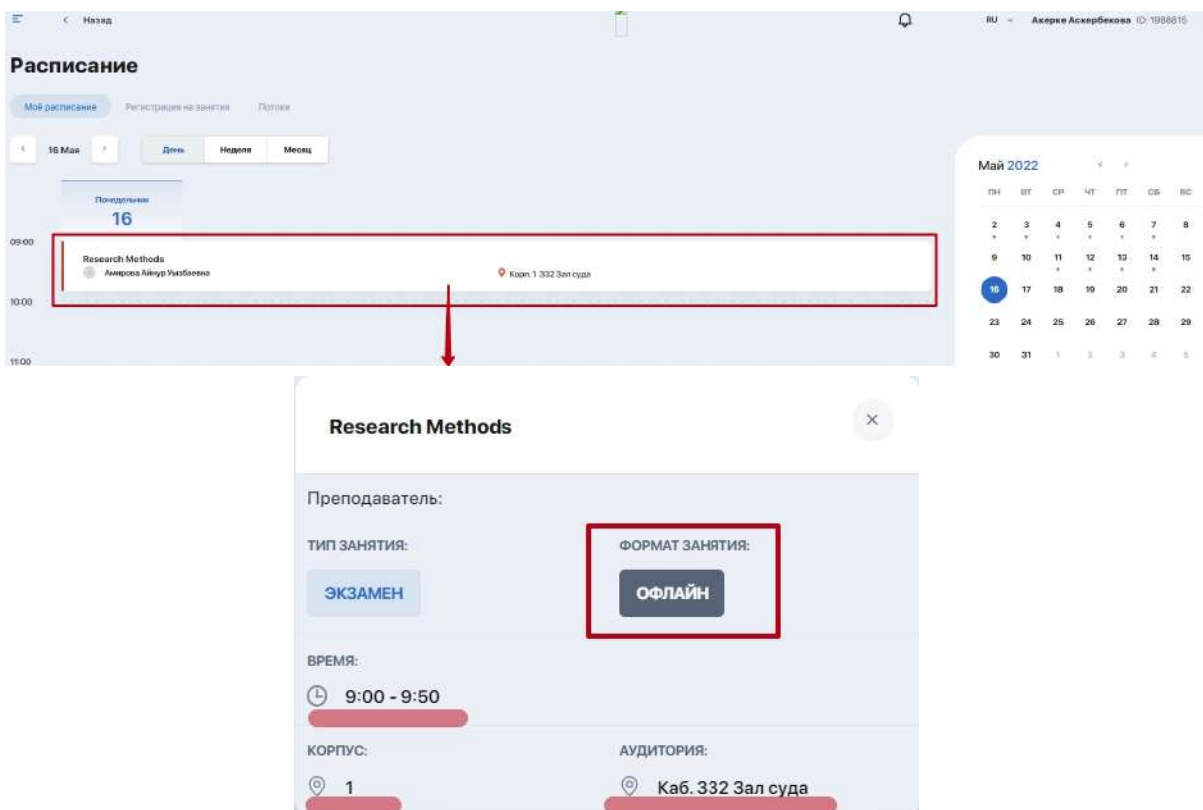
< Назад

RU Акерке Аскербекова ID: 1988815

Расписание

Моё расписание Регистрация на занятия Потоки

< 16 Мая > День Неделя Месяц

Понедельник
16

09:00
Research Methods
Амирова Айнур Ушбаевна
Корп. 1 332 Зал суда
10:00
11:00

Май 2022

| пн | вт | ср | чт | пт | сб | вс |
|---|---|---|---|---|---|---|
| 2 | 3 | 4 | 5 | 6 | 7 | 8 |
| 9 | 10 | 11 | 12 | 13 | 14 | 15 |
| 16 | 17 | 18 | 19 | 20 | 21 | 22 |
| 23 | 24 | 25 | 26 | 27 | 28 | 29 |
| 30 | 31 | 1 | 2 | 3 | 4 | 5 |

Research Methods
×

Преподаватель:

ТИП ЗАНЯТИЯ:
ЭКЗАМЕН

ФОРМАТ ЗАНЯТИЯ:
ОФЛАЙН

ВРЕМЯ:
9:00 - 9:50

КОРПУС:
1

АУДИТОРИЯ:
Каб. 332 Зал суда